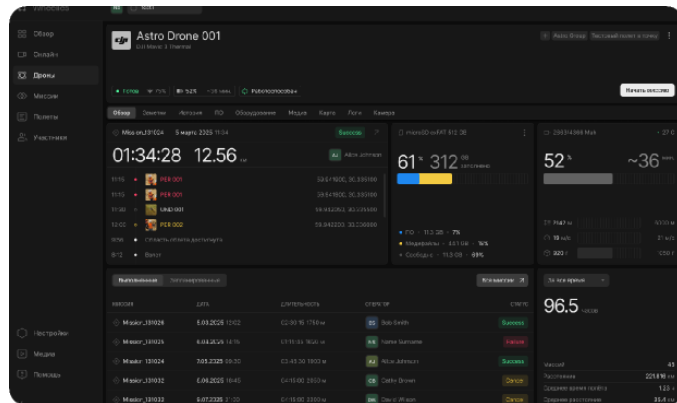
Обзор
Онлайн
Дроны
Миссии
Полеты
Участники

Astro Drone 001
DJI Mavic 3 Thermal

Astro Group
Тестовый полет в точку

Готов
75%
52%
Работоспособен

Начать миссию

Обзор
Полеты
Аптайм
ПО
Оборудование
Медиа
Карта
Логи
Камера

Mission_131024
5 марта 2025 11:04
Success

01:34:28
12.56
км
Alice Johnson

11:15
PER 001
11:15
PER 001
11:30
UND 001
12:02
PER 002
12:56
Сложность полета достигнута
13:12
Выход

microSD exFAT 512 GB

61
%
312
GB
заполнено

ПО
11.3 GB
7%
Медиафайлы
43.1 GB
16%
Свободно
11.8 GB
69%

2953/4366 Mah
27.0

52
%
~36
мин

10 м/с
320

Выполненные
Запланированные

Все миссии

МИССИЯ
ДАТА
ДЛИТЕЛЬНОСТЬ
ОПЕРАТОР
СТАТУС

Mission_131026
5.03.2025 12:02
02:30:15 1750 м
Bob Smith
Success

Mission_131025
5.03.2025 14:16
Name Surname
Failed

Mission_131024
3.05.2025 09:30
Alice Johnson
Success

Mission_131032
6.05.2025 10:45
Cathy Brown
Cancel

Mission_131033
6.07.2025
David Wilson
Cancel

За все время

96.5
часов

Миссий
45
Расстояние
221.8 км
Среднее время полёта
Среднее расстояние

Настройки
Медиа
Помощь